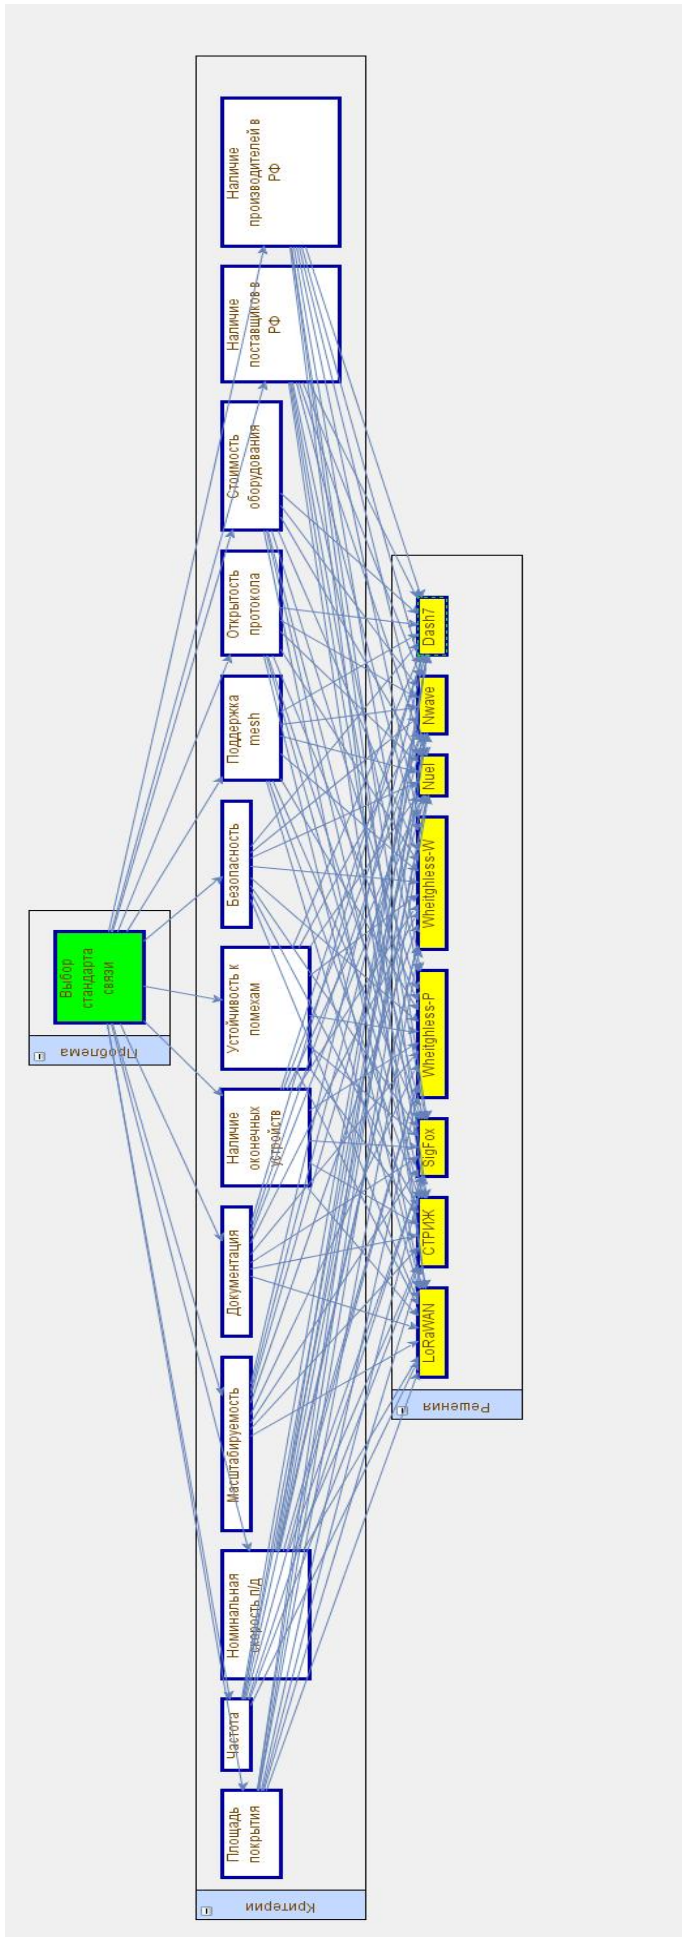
Проблема

Выбор стандарта связи

Критерии

Наличие производителей в РФ

Наличие поставщиков в РФ

Стоимость оборудования

Открытость протокола

Поддержка mesh

Безопасность

Устойчивость к помехам

Наличие оконечных устройств

Документация

Масштабируемость

Номинальная скорость п/д

Частота

Площадь покрытия

Решения

Dash7

Nwave

Nuel

Wheitghless-W

Wheitghless-P

SigFox

СТРИЖ

LoRaWAN